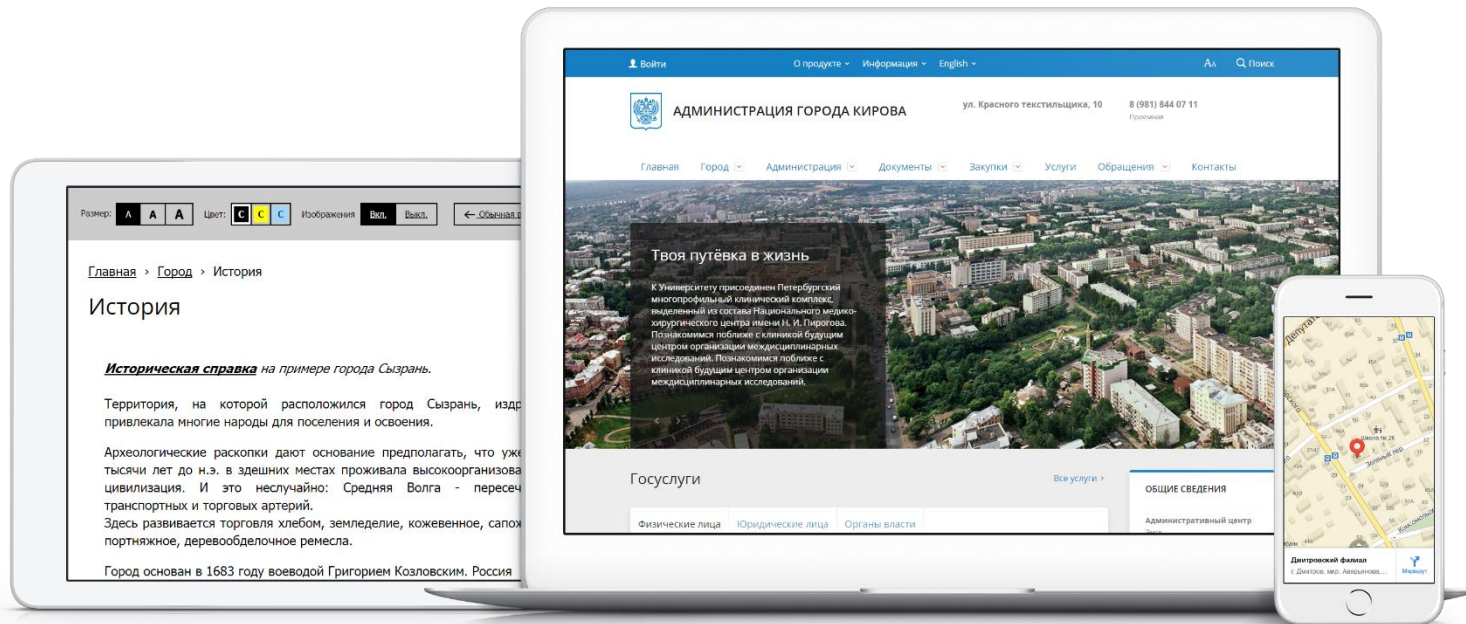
Размер: A A A Цвет: C C C Изображения Вкл. Выкл. ← Обычная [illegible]

Главная › Город › История

История

Историческая справка на примере города Сызрань.

Территория, на которой расположился город Сызрань, издр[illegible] привлекала многие народы для поселения и освоения.

Археологические раскопки дают основание предполагать, что уже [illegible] тысячи лет до н.э. в здешних местах проживала высокоорганизова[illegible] цивилизация. И это неслучайно: Средняя Волга - пересеч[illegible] транспортных и торговых артерий.
Здесь развивается торговля хлебом, земледелие, кожевенное, сапож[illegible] портняжное, деревообделочное ремесла.

Город основан в 1683 году воеводой Григорием Козловским. Россия

Войти О продукте Информация English AA Поиск

АДМИНИСТРАЦИЯ ГОРОДА КИРОВА ул. Красного текстильщика, 10 8 (981) 844 07 11 Приемная

Главная Город Администрация Документы Закупки Услуги Обращения Контакты

Твоя путёвка в жизнь

К Университету присоединен Петербургский многопрофильный клинический комплекс, выделенный из состава Национального медико-хирургического центра имени Н. И. Пирогова. Познакомимся поближе с клиникой будущим центром организации междисциплинарных исследований. Познакомимся поближе с клиникой будущим центром организации междисциплинарных исследований.

Госуслуги Все услуги ›

Физические лица Юридические лица Органы власти

ОБЩИЕ СВЕДЕНИЯ

Административный центр

Дмитровский филиал
г. Дмитров, мкр. Аверьянова...
Маршрут